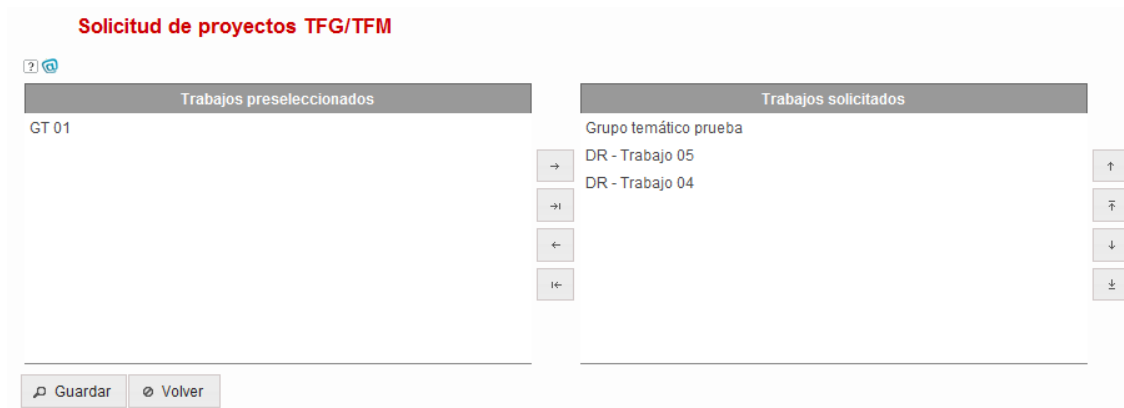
Solicitud de proyectos TFG/TFM

?

| Trabajos preseleccionados |
|---|
| GT 01 |

→
→|
←
|←

| Trabajos solicitados |
|---|
| Grupo temático prueba |
| DR - Trabajo 05 |
| DR - Trabajo 04 |

↑
⤒
↓
⤓

Guardar
Volver